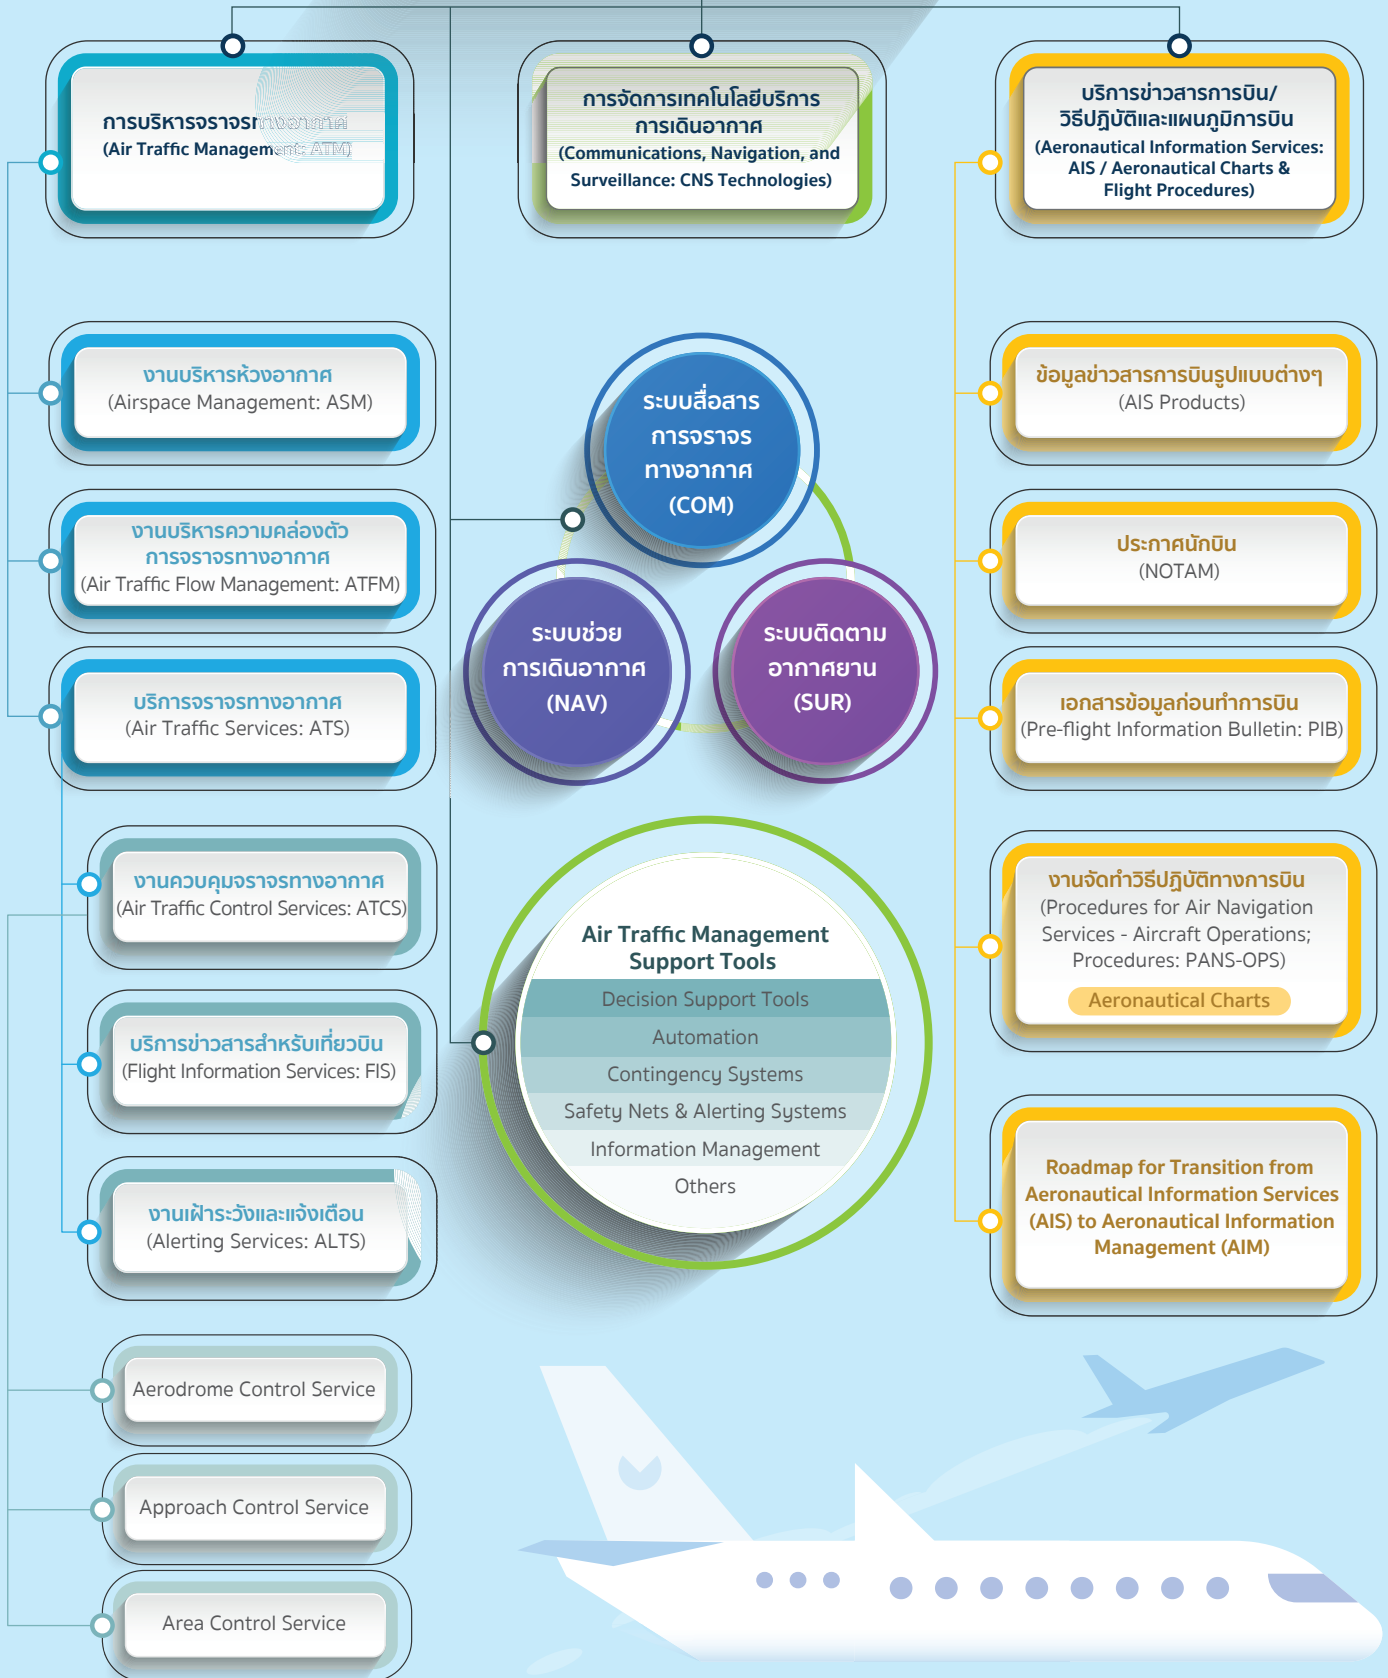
การบริหารจราจรทางอากาศ
(Air Traffic Management: ATM)

การจัดการเทคโนโลยีบริการการเดินอากาศ
(Communications, Navigation, and Surveillance: CNS Technologies)

บริการข่าวสารการบิน/วิธีปฏิบัติและแผนภูมิการบิน
(Aeronautical Information Services: AIS / Aeronautical Charts & Flight Procedures)

งานบริหารห้วงอากาศ
(Airspace Management: ASM)

งานบริหารความคล่องตัวการจราจรทางอากาศ
(Air Traffic Flow Management: ATFM)

บริการจราจรทางอากาศ
(Air Traffic Services: ATS)

งานควบคุมจราจรทางอากาศ
(Air Traffic Control Services: ATCS)

บริการข่าวสารสำหรับเที่ยวบิน
(Flight Information Services: FIS)

งานเฝ้าระวังและแจ้งเตือน
(Alerting Services: ALTS)

Aerodrome Control Service

Approach Control Service

Area Control Service

ระบบสื่อสารการจราจรทางอากาศ
(COM)

ระบบช่วยการเดินอากาศ
(NAV)

ระบบติดตามอากาศยาน
(SUR)

Air Traffic Management Support Tools
Decision Support Tools
Automation
Contingency Systems
Safety Nets & Alerting Systems
Information Management
Others

ข้อมูลข่าวสารการบินรูปแบบต่างๆ
(AIS Products)

ประกาศนักบิน
(NOTAM)

เอกสารข้อมูลก่อนทำการบิน
(Pre-flight Information Bulletin: PIB)

งานจัดทำวิธีปฏิบัติทางการบิน
(Procedures for Air Navigation Services - Aircraft Operations; Procedures: PANS-OPS)
Aeronautical Charts

Roadmap for Transition from Aeronautical Information Services (AIS) to Aeronautical Information Management (AIM)